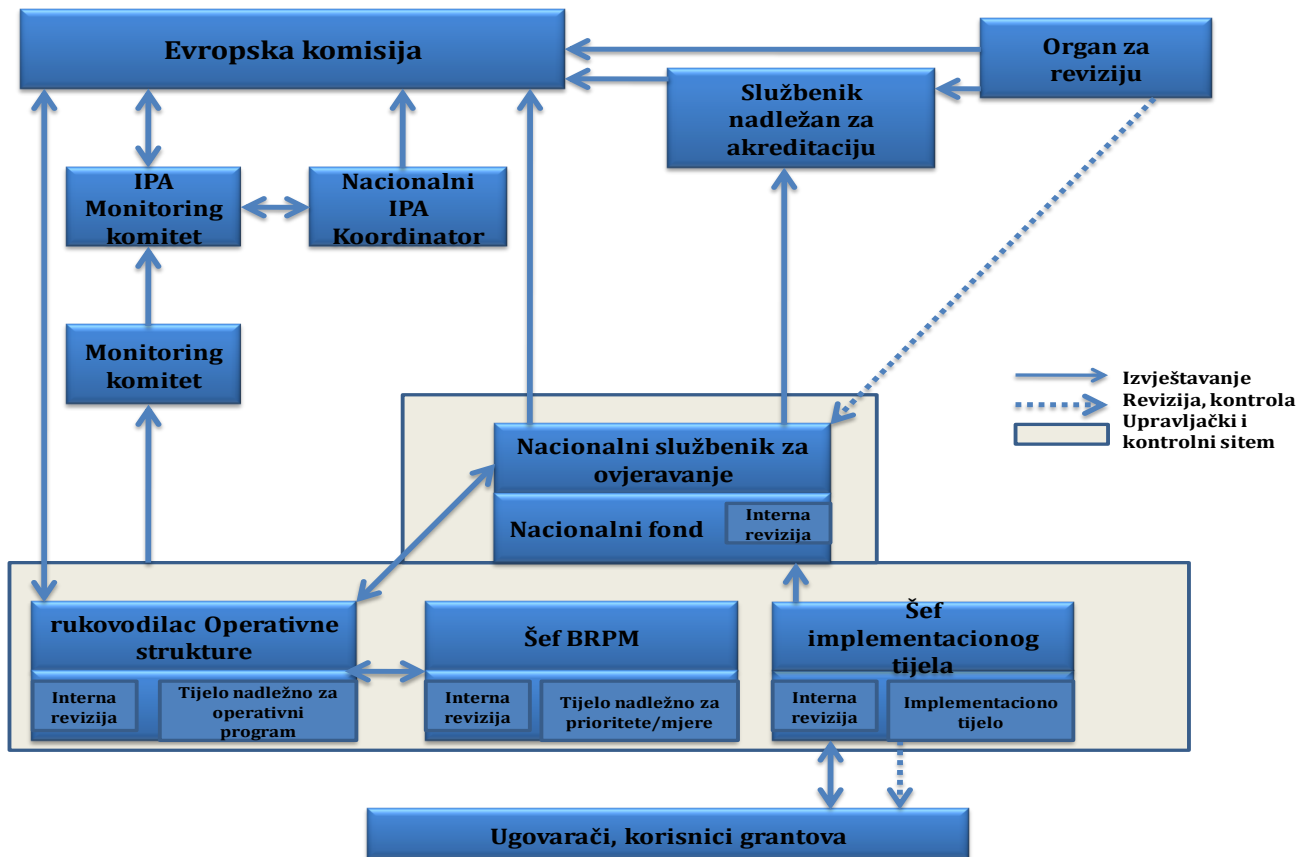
Evropska komisija

Organ za reviziju

Službenik nadležan za akreditaciju

IPA Monitoring komitet

Nacionalni IPA Koordinator

Monitoring komitet

Izvještavanje
Revizija, kontrola
Upravljački i kontrolni sitem

Nacionalni službenik za ovjeravanje

Nacionalni fond

Interna revizija

rukovodilac Operativne strukture

Interna revizija

Tijelo nadležno za operativni program

Šef BRPM

Interna revizija

Tijelo nadležno za prioritete/mjere

Šef implementacionog tijela

Interna revizija

Implementaciono tijelo

Ugovarači, korisnici grantova